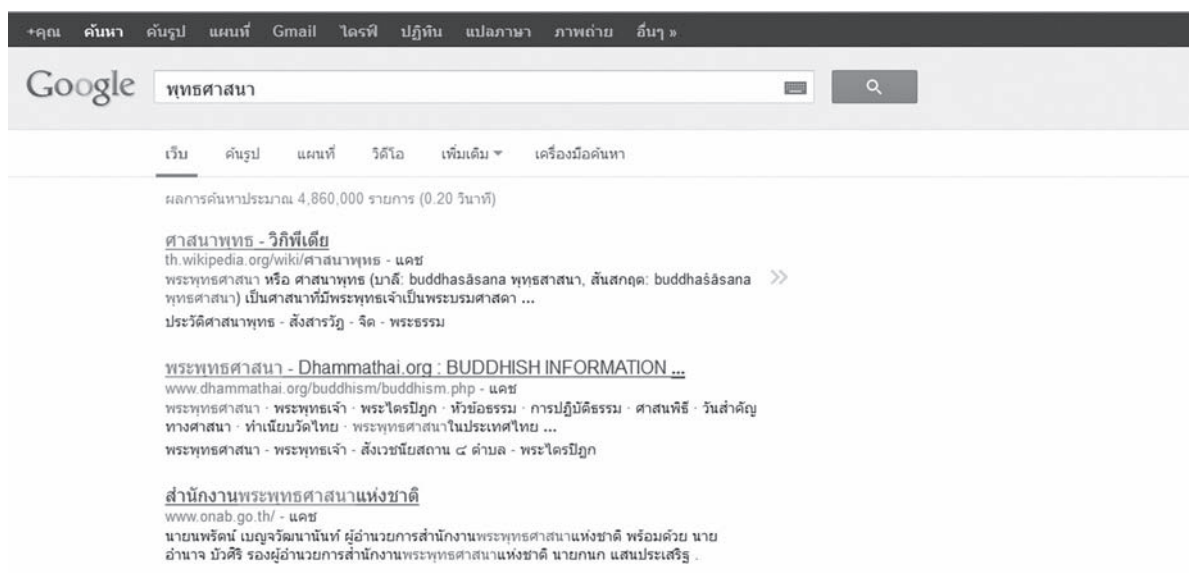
+คุณ ค้นหา ค้นรูป แผนที่ Gmail ไดรฟ์ ปฏิทิน แปลภาษา ภาพถ่าย อื่นๆ »

Google พุทธศาสนา

เว็บ ค้นรูป แผนที่ วิดีโอ เพิ่มเติม ▾ เครื่องมือค้นหา

ผลการค้นหาประมาณ 4,860,000 รายการ (0.20 วินาที)

ศาสนาพุทธ - วิกิพีเดีย
th.wikipedia.org/wiki/ศาสนาพุทธ - แคช
พระพุทธศาสนา หรือ ศาสนาพุทธ (บาลี: buddhasāsana พุทธสาสนา, สันสกฤต: buddhaśāsana พุทธศาสนา) เป็นศาสนาที่มีพระพุทธเจ้าเป็นพระบรมศาสดา ...
ประวัติศาสนาพุทธ - สังสารวัฏ - จิต - พระธรรม

พระพุทธศาสนา - Dhammathai.org : BUDDHISH INFORMATION ...
www.dhammathai.org/buddhism/buddhism.php - แคช
พระพุทธศาสนา · พระพุทธเจ้า · พระไตรปิฎก · หัวข้อธรรม · การปฏิบัติธรรม · ศาสนพิธี · วันสำคัญทางศาสนา · ทำเนียบวัดไทย · พระพุทธศาสนาในประเทศไทย ...
พระพุทธศาสนา - พระพุทธเจ้า - สังเวชนียสถาน ๔ ตำบล - พระไตรปิฎก

สำนักงานพระพุทธศาสนาแห่งชาติ
www.onab.go.th/ - แคช
นายนพรัตน์ เบญจวัฒนานันท์ ผู้อำนวยการสำนักงานพระพุทธศาสนาแห่งชาติ พร้อมด้วย นายอำนาจ บัวศิริ รองผู้อำนวยการสำนักงานพระพุทธศาสนาแห่งชาติ นายกนก แสนประเสริฐ .